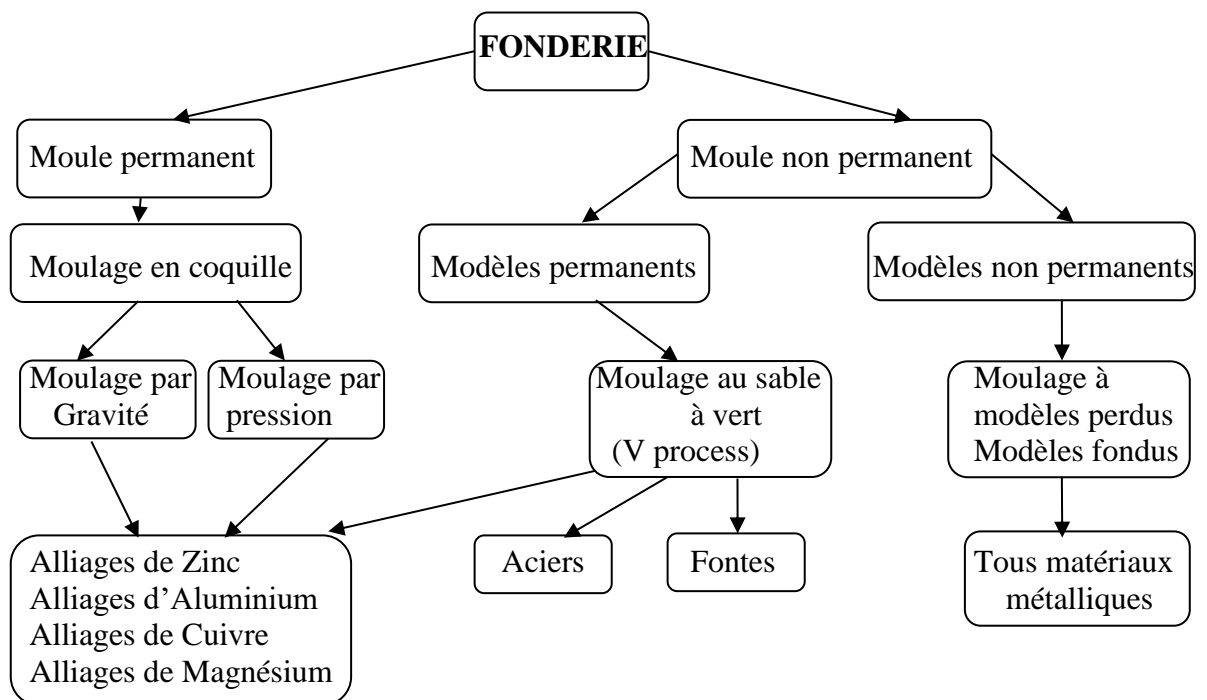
FONDERIE

Moule permanent

Moule non permanent

Moulage en coquille

Modèles permanents

Modèles non permanents

Moulage par Gravité

Moulage par pression

Moulage au sable à vert (V process)

Moulage à modèles perdus Modèles fondus

Alliages de Zinc
Alliages d'Aluminium
Alliages de Cuivre
Alliages de Magnésium

Aciers

Fontes

Tous matériaux métalliques